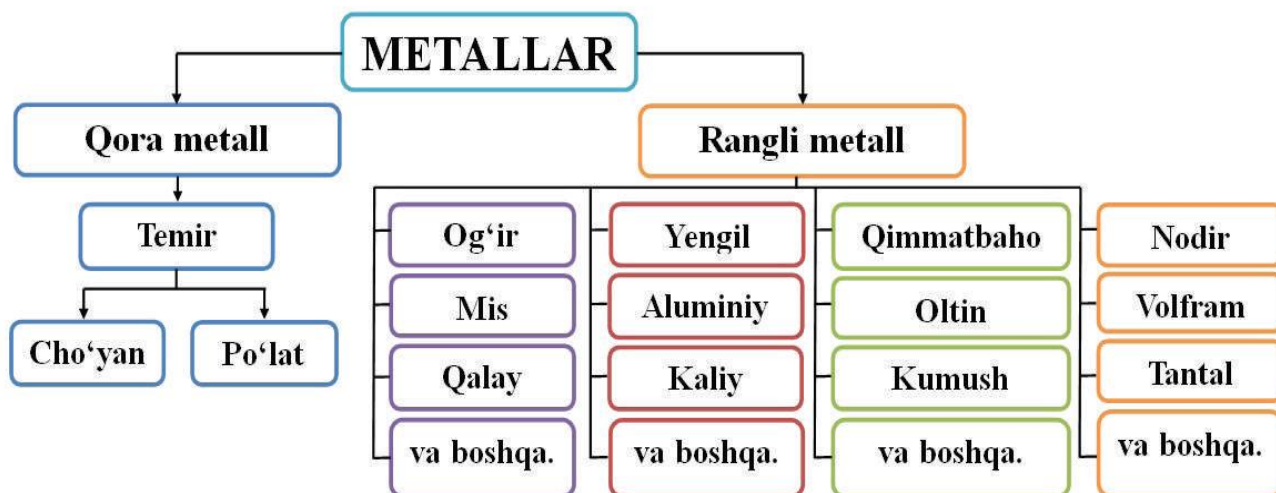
METALLAR

Qora metall

Temir

Cho‘yan

Po‘lat

Rangli metall

Og‘ir

Mis

Qalay

va boshqa.

Yengil

Aluminiy

Kaliy

va boshqa.

Qimmatbaho

Oltin

Kumush

va boshqa.

Nodir

Volfram

Tantal

va boshqa.